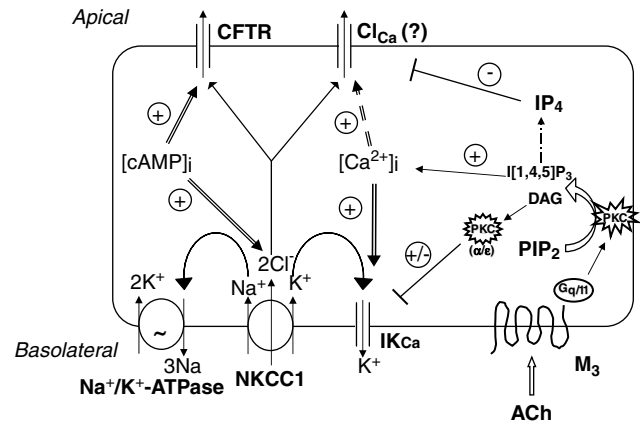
Apical

CFTR

$Cl_{Ca}$ (?)

-

$IP_4$

+

+

$[cAMP]_i$

$[Ca^{2+}]_i$

+

$I[1,4,5]P_3$

+

+

DAG

PKC

PKC

($\alpha/\epsilon$)

+/-

$PIP_2$

$2K^+$

$Na^+$

$2Cl^-$

$K^+$

$G_{q/11}$

~

Basolateral

$3Na$

$Na^+/K^+$-ATPase

NKCC1

$IK_{Ca}$

$K^+$

$M_3$

ACh